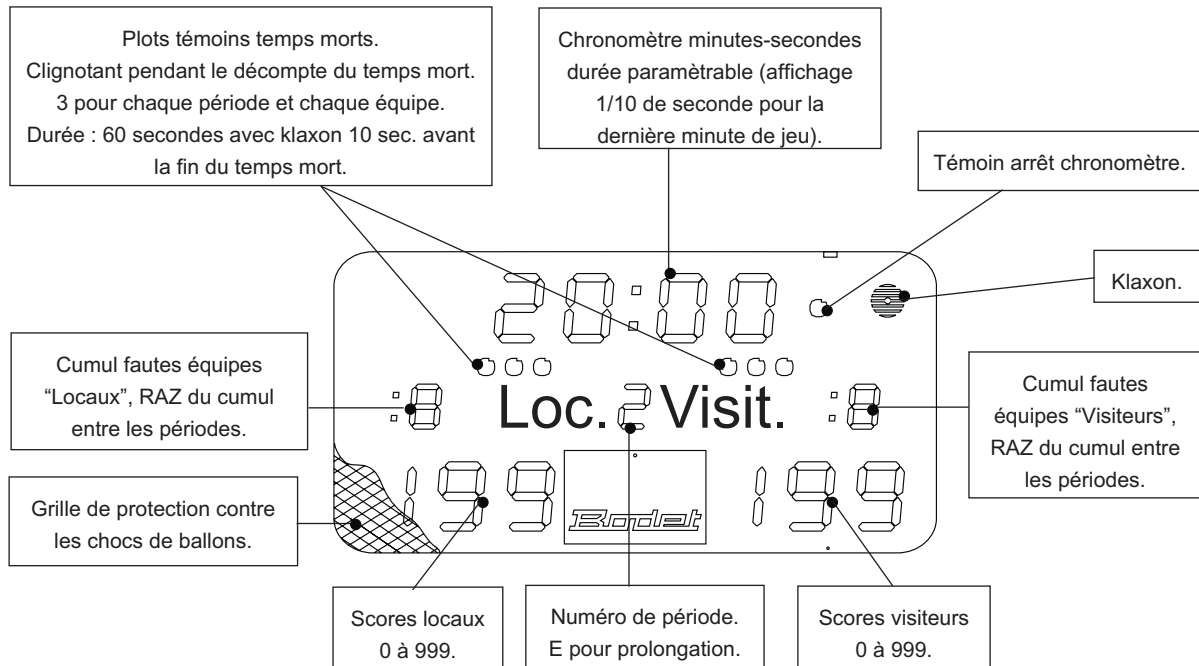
Plots témoins temps morts.
Clignotant pendant le décompte du temps mort.
3 pour chaque période et chaque équipe.
Durée : 60 secondes avec klaxon 10 sec. avant la fin du temps mort.

Chronomètre minutes-secondes durée paramètrable (affichage 1/10 de seconde pour la dernière minute de jeu).

Témoin arrêt chronomètre.

Klaxon.

20:00

Cumul fautes équipes "Locaux", RAZ du cumul entre les périodes.

8 Loc. 2 Visit. 8

Cumul fautes équipes "Visiteurs", RAZ du cumul entre les périodes.

Grille de protection contre les chocs de ballons.

199 Bodet 199

Scores locaux 0 à 999.

Numéro de période. E pour prolongation.

Scores visiteurs 0 à 999.